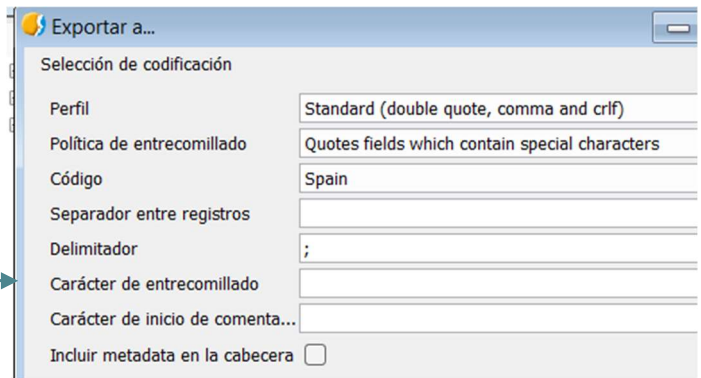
Exportar a...

Selección de codificación

Perfil
Standard (double quote, comma and crlf)

Política de entrecomillado
Quotes fields which contain special characters

Código
Spain

Separador entre registros

Delimitador
;

Carácter de entrecomillado

Carácter de inicio de comenta...

Incluir metadata en la cabecera